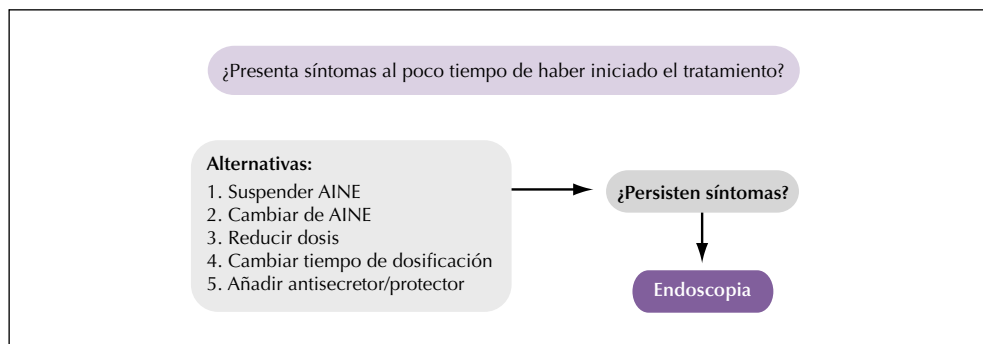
¿Presenta síntomas al poco tiempo de haber iniciado el tratamiento?

Alternativas:
1. Suspender AINE
2. Cambiar de AINE
3. Reducir dosis
4. Cambiar tiempo de dosificación
5. Añadir antisecretor/protector

¿Persisten síntomas?

Endoscopia